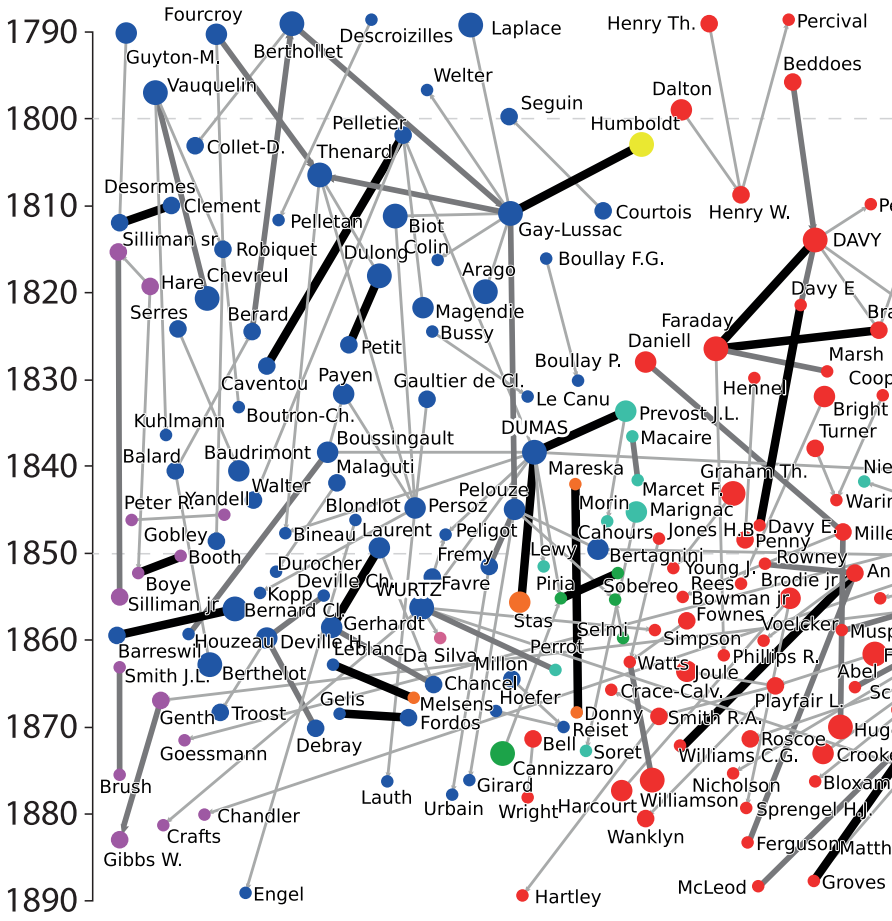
1790
1800
1810
1820
1830
1840
1850
1860
1870
1880
1890

Fourcroy
Guyton-M.
Berthollet
Descroizilles
Laplace
Henry Th.
Percival
Vauquelin
Welter
Dalton
Beddoes
Seguin
Humboldt
Collet-D.
Pelletier
Thenard
Desormes
Clement
Pelletan
Gay-Lussac
Courtois
Henry W.
Pe
Biot
Silliman sr.
Robiquet
Colin
DAVY
Hare
Chevreul
Dulong
Arago
Boullay F.G.
Serres
Berard
Magendie
Davy E
Bussy
Faraday
Bra
Petit
Daniell
Caventou
Boullay P.
Marsh
Payen
Gaultier de Cl.
Hennel
Coop
Boutron-Ch.
Le Canu
Kuhlmann
Bright
Prevost J.L.
Boussingault
DUMAS
Turner
Macaire
Balard
Baudrimont
Nie
Malaguti
Mareska
Graham Th.
Walter
Marcet F.
Peter R.
Yandell
Blondlot
Persoz
Pelouze
Warin
Morin
Marignac
Davy E.
Bineau
Gobley
Laurent
Peligot
Jones H.B.
Mille
Cahours
Penny
Booth
Fremy
Lewy
Bertagnini
Rowney
Durocher
Boye
Deville Ch.
Favre
Piria
Young J.
Bowman jr
Silliman jr.
Kopp
Sobereo
Rees
Brodie jr.
An
Bernard Cl.
WURTZ
Stas
Fownes
Barreswil
Houzeau
Deville H.
Gerhardt
Selmi
Perrot
Simpson
Voelcker
Musp
Leblanc
Da Silva
Phillips R.
Smith J.L.
Berthelot
Millon
Watts
Joule
Abel
Chancel
Sc
Genth
Troost
Melsens
Crace-Calv.
Playfair L.
Hoefer
Donny
Gelis
Fordos
Smith R.A.
Hug
Debray
Reiset
Bell
Roscoe
Goessmann
Soret
Crooke
Cannizzaro
Williams C.G.
Brush
Girard
Nicholson
Bloxam
Lauth
Harcourt
Williamson
Urbain
Wright
Sprengel H.J.
Chandler
Crafts
Wanklyn
Ferguson
Gibbs W.
Matth
McLeod
Groves
Engel
Hartley